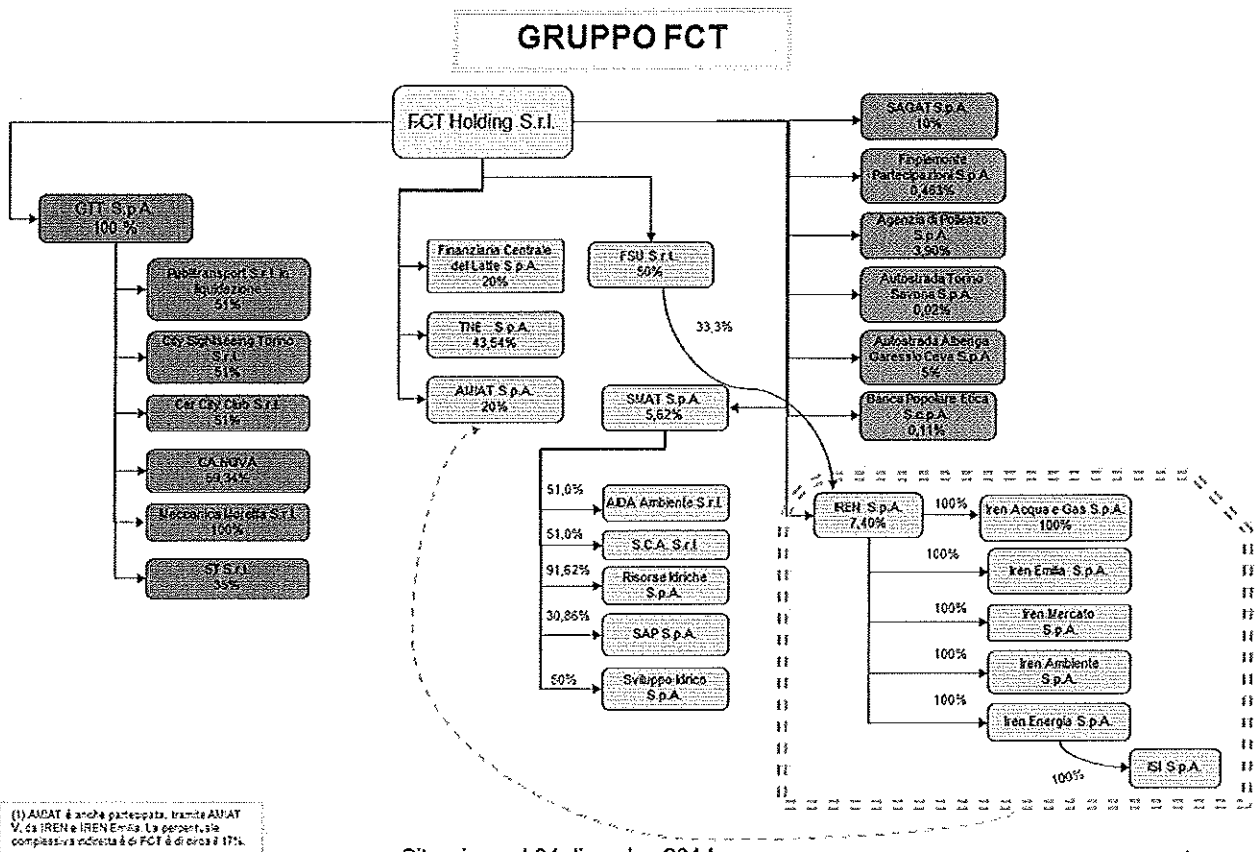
GRUPPO FCT

FCT Holding S.r.l.

GTT S.p.A.
100 %

Pluritransport S.r.l. in liquidazione
51%

City Sightseeing Torino S.r.l.
51%

Car City Club S.r.l.
51%

CA.NOVA
59,34%

Meccanica Moretta S.r.l.
100%

5T S.r.l.
35%

Finanziaria Centrale del Latte S.p.A.
20%

TNE S.p.A.
43,54%

AMIAT S.p.A.
20%

FSU S.r.l.
50%

33,3%

SMAT S.p.A.
5,62%

51,0%
AIDA Ambiente S.r.l.

51,0%
S.C.A. S.r.l.

91,62%
Risorse Idriche S.p.A.

30,86%
SAP S.p.A.

50%
Sviluppo Idrico S.p.A.

SAGAT S.p.A.
10%

Finpiemonte Partecipazioni S.p.A.
0,463%

Agenzia di Pollenzo S.p.A.
3,90%

Autostrada Torino Savona S.p.A.
0,02%

Autostrada Albenga Garessio Ceva S.p.A.
5%

Banca Popolare Etica S.c.p.A.
0,11%

IREN S.p.A.
7,40%

100%
Iren Acqua e Gas S.p.A.
100%

100%
Iren Emilia S.p.A.

100%
Iren Mercato S.p.A.

100%
Iren Ambiente S.p.A.

100%
Iren Energia S.p.A.

100%
ISI S.p.A.

(1) AMIAT è anche partecipata, tramite AMIAT V, da IREN e IREN Emilia. La percentuale complessiva indiretta è di FCT è di circa il 17%.

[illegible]